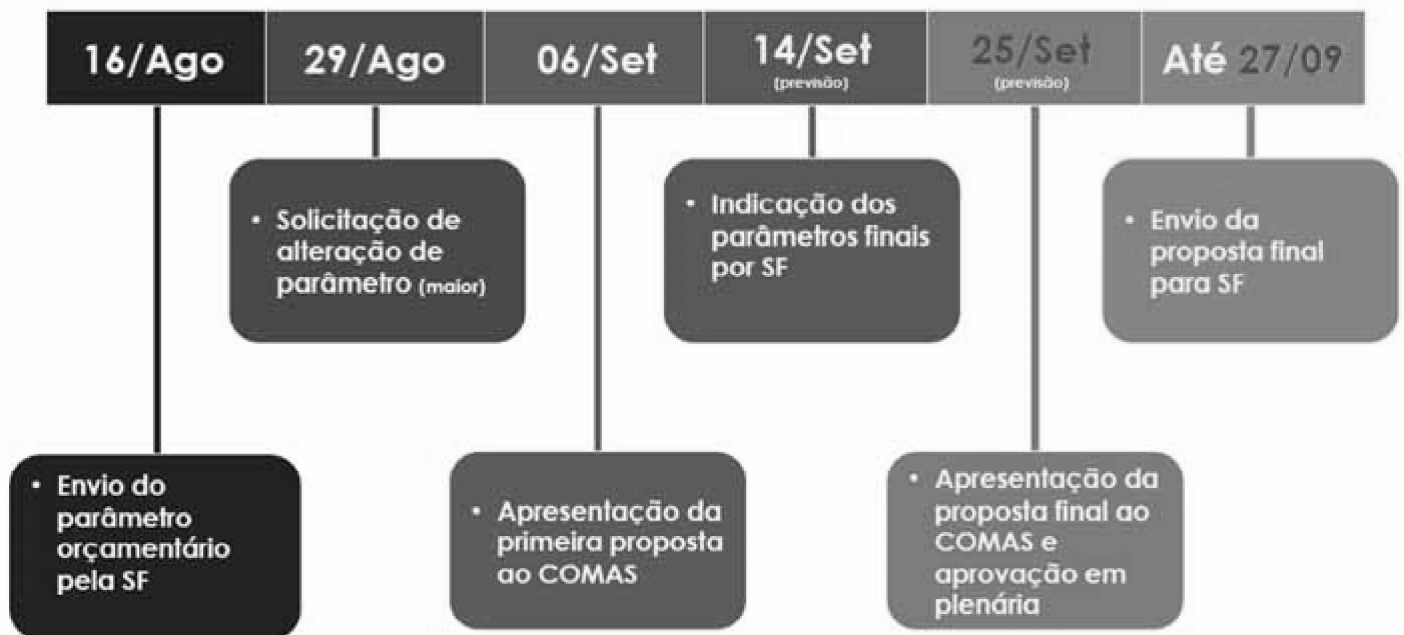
16/Ago

29/Ago

06/Set

14/Set
(previsão)

25/Set
(previsão)

Até 27/09

• Envio do parâmetro orçamentário pela SF

• Solicitação de alteração de parâmetro (maior)

• Apresentação da primeira proposta ao COMAS

• Indicação dos parâmetros finais por SF

• Apresentação da proposta final ao COMAS e aprovação em plenária

• Envio da proposta final para SF